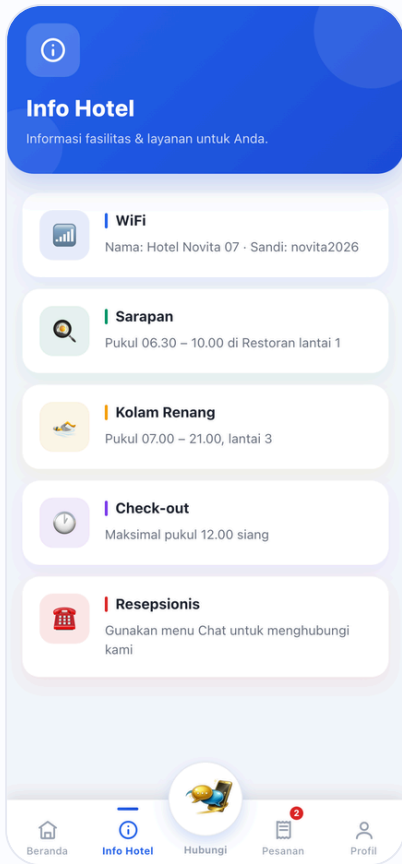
Info Hotel

Informasi fasilitas & layanan untuk Anda.

WiFi
Nama: Hotel Novita 07 · Sandi: novita2026

Sarapan
Pukul 06.30 – 10.00 di Restoran lantai 1

Kolam Renang
Pukul 07.00 – 21.00, lantai 3

Check-out
Maksimal pukul 12.00 siang

Resepsionis
Gunakan menu Chat untuk menghubungi kami

Beranda
Info Hotel
Hubungi
2
Pesanan
Profil